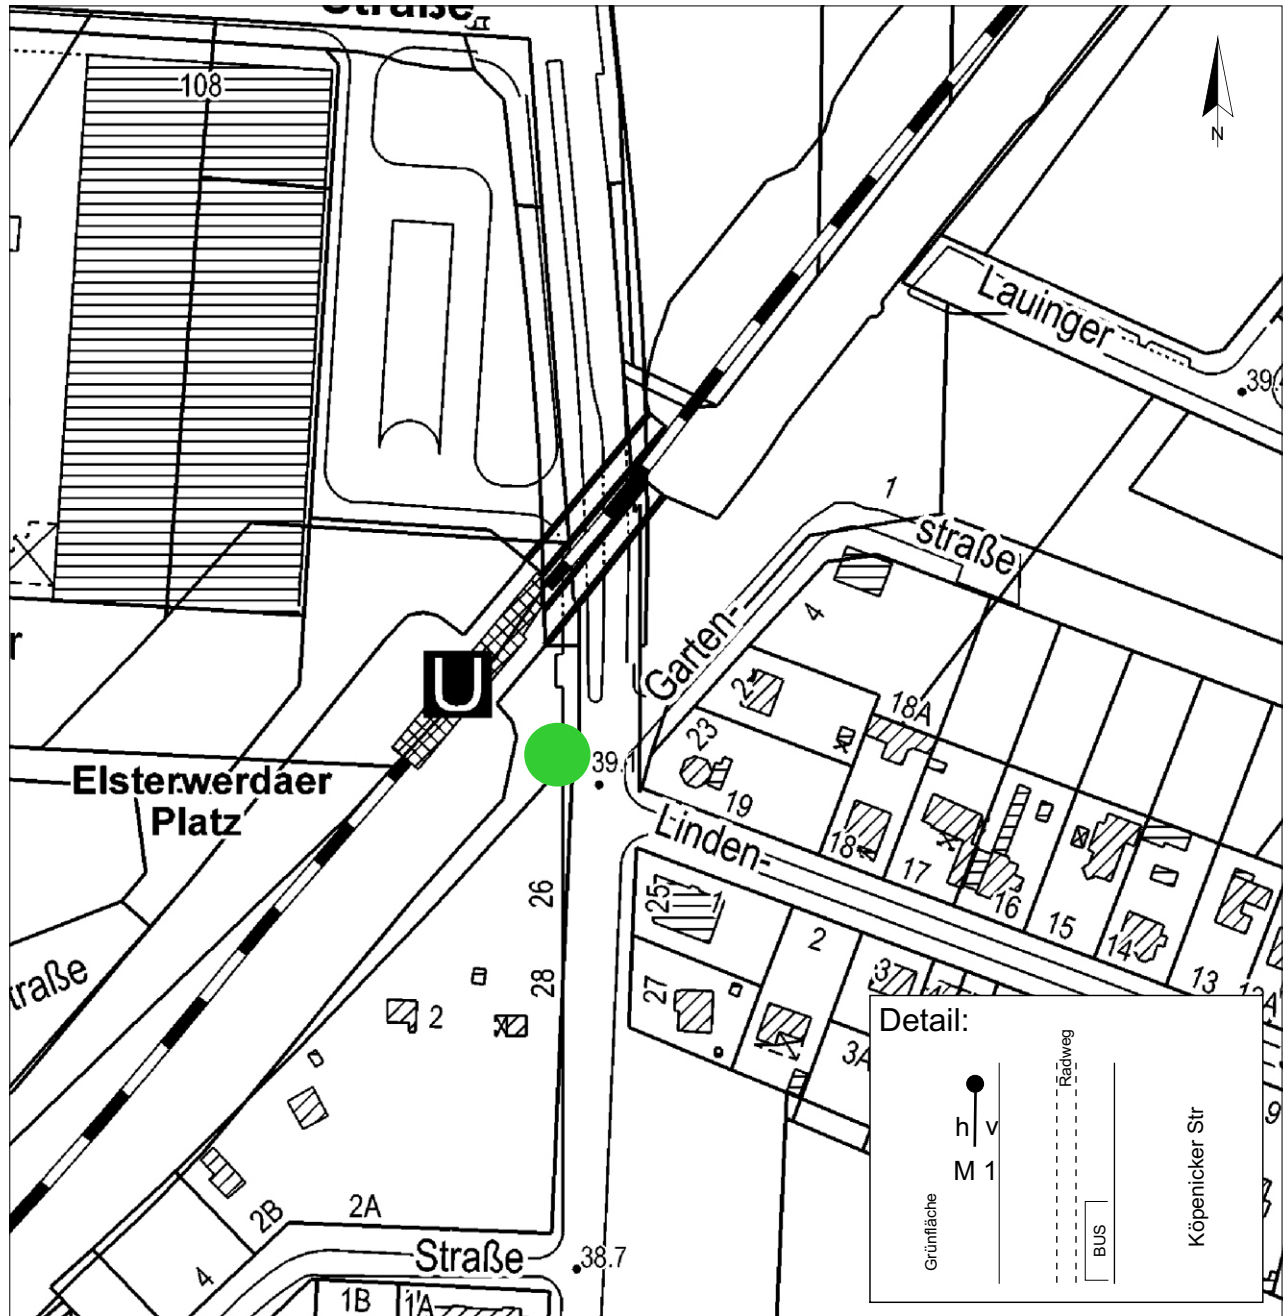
Straße
108
N
Lauinger
39
1
straße
Garten-
4
2
18A
23
39.1
19
Elsterwerdaer Platz
r
Linden-
18
17
16
15
14
13
25
1
26
2
28
27
37
3A
traße
2
2B
2A
4
Straße
38.7
1B
1A
Detail:
h
v
M 1
Radweg
Grünfläche
BUS
Köpenicker Str